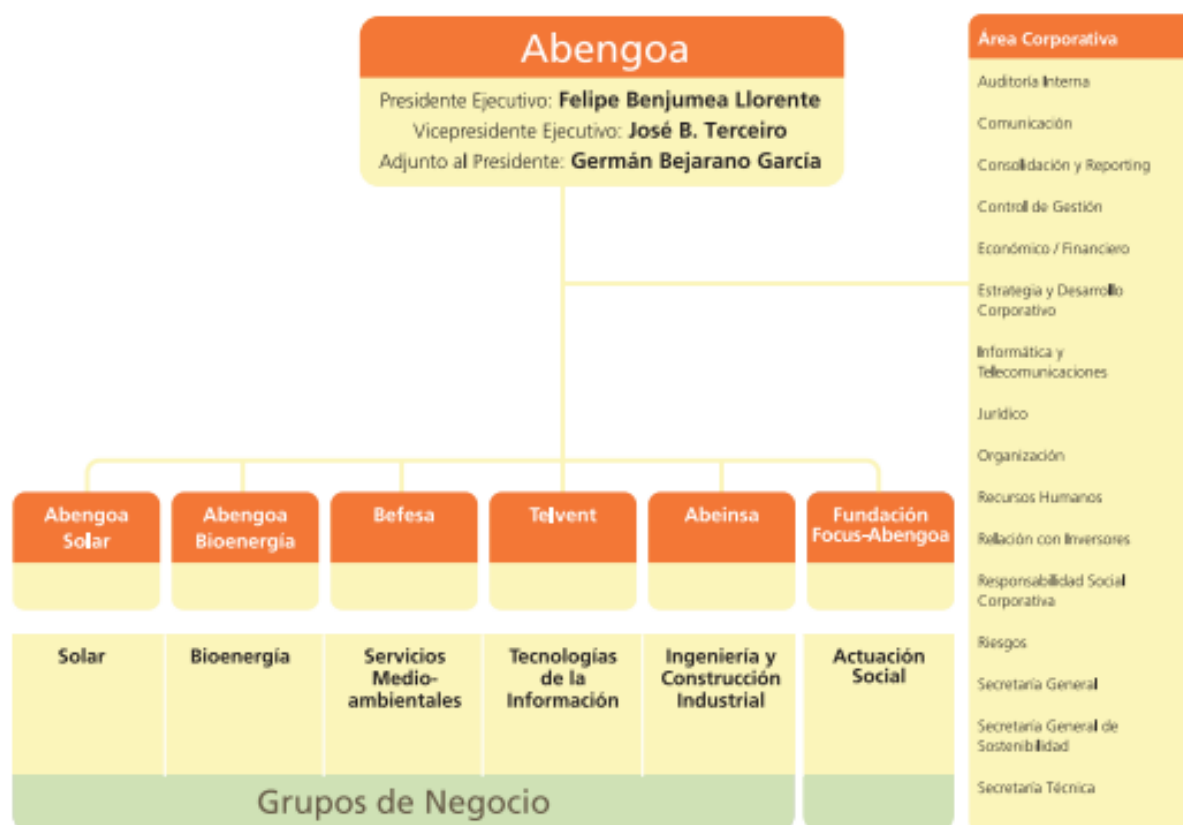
Abengoa

Presidente Ejecutivo: **Felipe Benjumea Llorente**
Vicepresidente Ejecutivo: **José B. Terceiro**
Adjunto al Presidente: **Germán Bejarano García**

Área Corporativa

Auditoría Interna

Comunicación

Consolidación y Reporting

Control de Gestión

Económico / Financiero

Estrategia y Desarrollo Corporativo

Informática y Telecomunicaciones

Jurídico

Organización

Recursos Humanos

Relación con Inversores

Responsabilidad Social Corporativa

Riesgos

Secretaría General

Secretaría General de Sostenibilidad

Secretaría Técnica

Abengoa Solar

Abengoa Bioenergía

Befesa

Telvent

Abeinsa

Fundación Focus-Abengoa

Solar

Bioenergía

Servicios Medioambientales

Tecnologías de la Información

Ingeniería y Construcción Industrial

Actuación Social

Grupos de Negocio